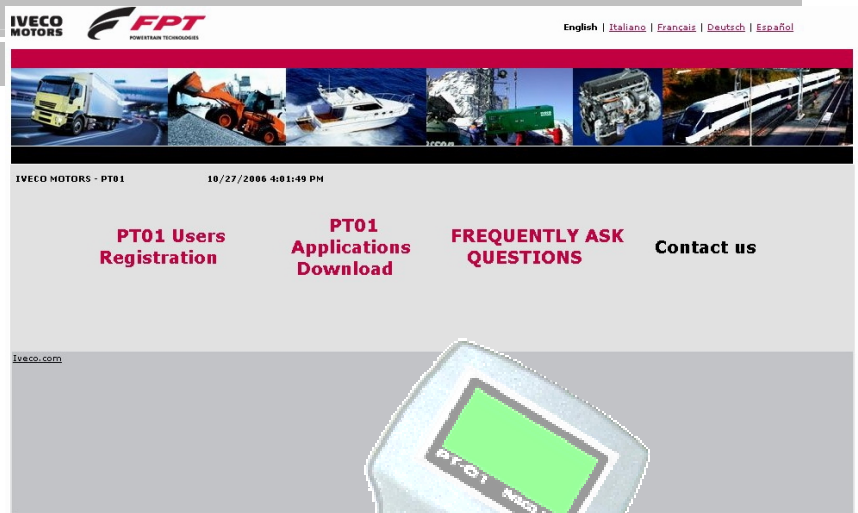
IVECO MOTORS

FPT POWERTRAIN TECHNOLOGIES

English | Italiano | Français | Deutsch | Español

IVECO MOTORS - PT01 10/27/2006 4:01:49 PM

PT01 Users Registration

PT01 Applications Download

FREQUENTLY ASK QUESTIONS

Contact us

Iveco.com

PT-01 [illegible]